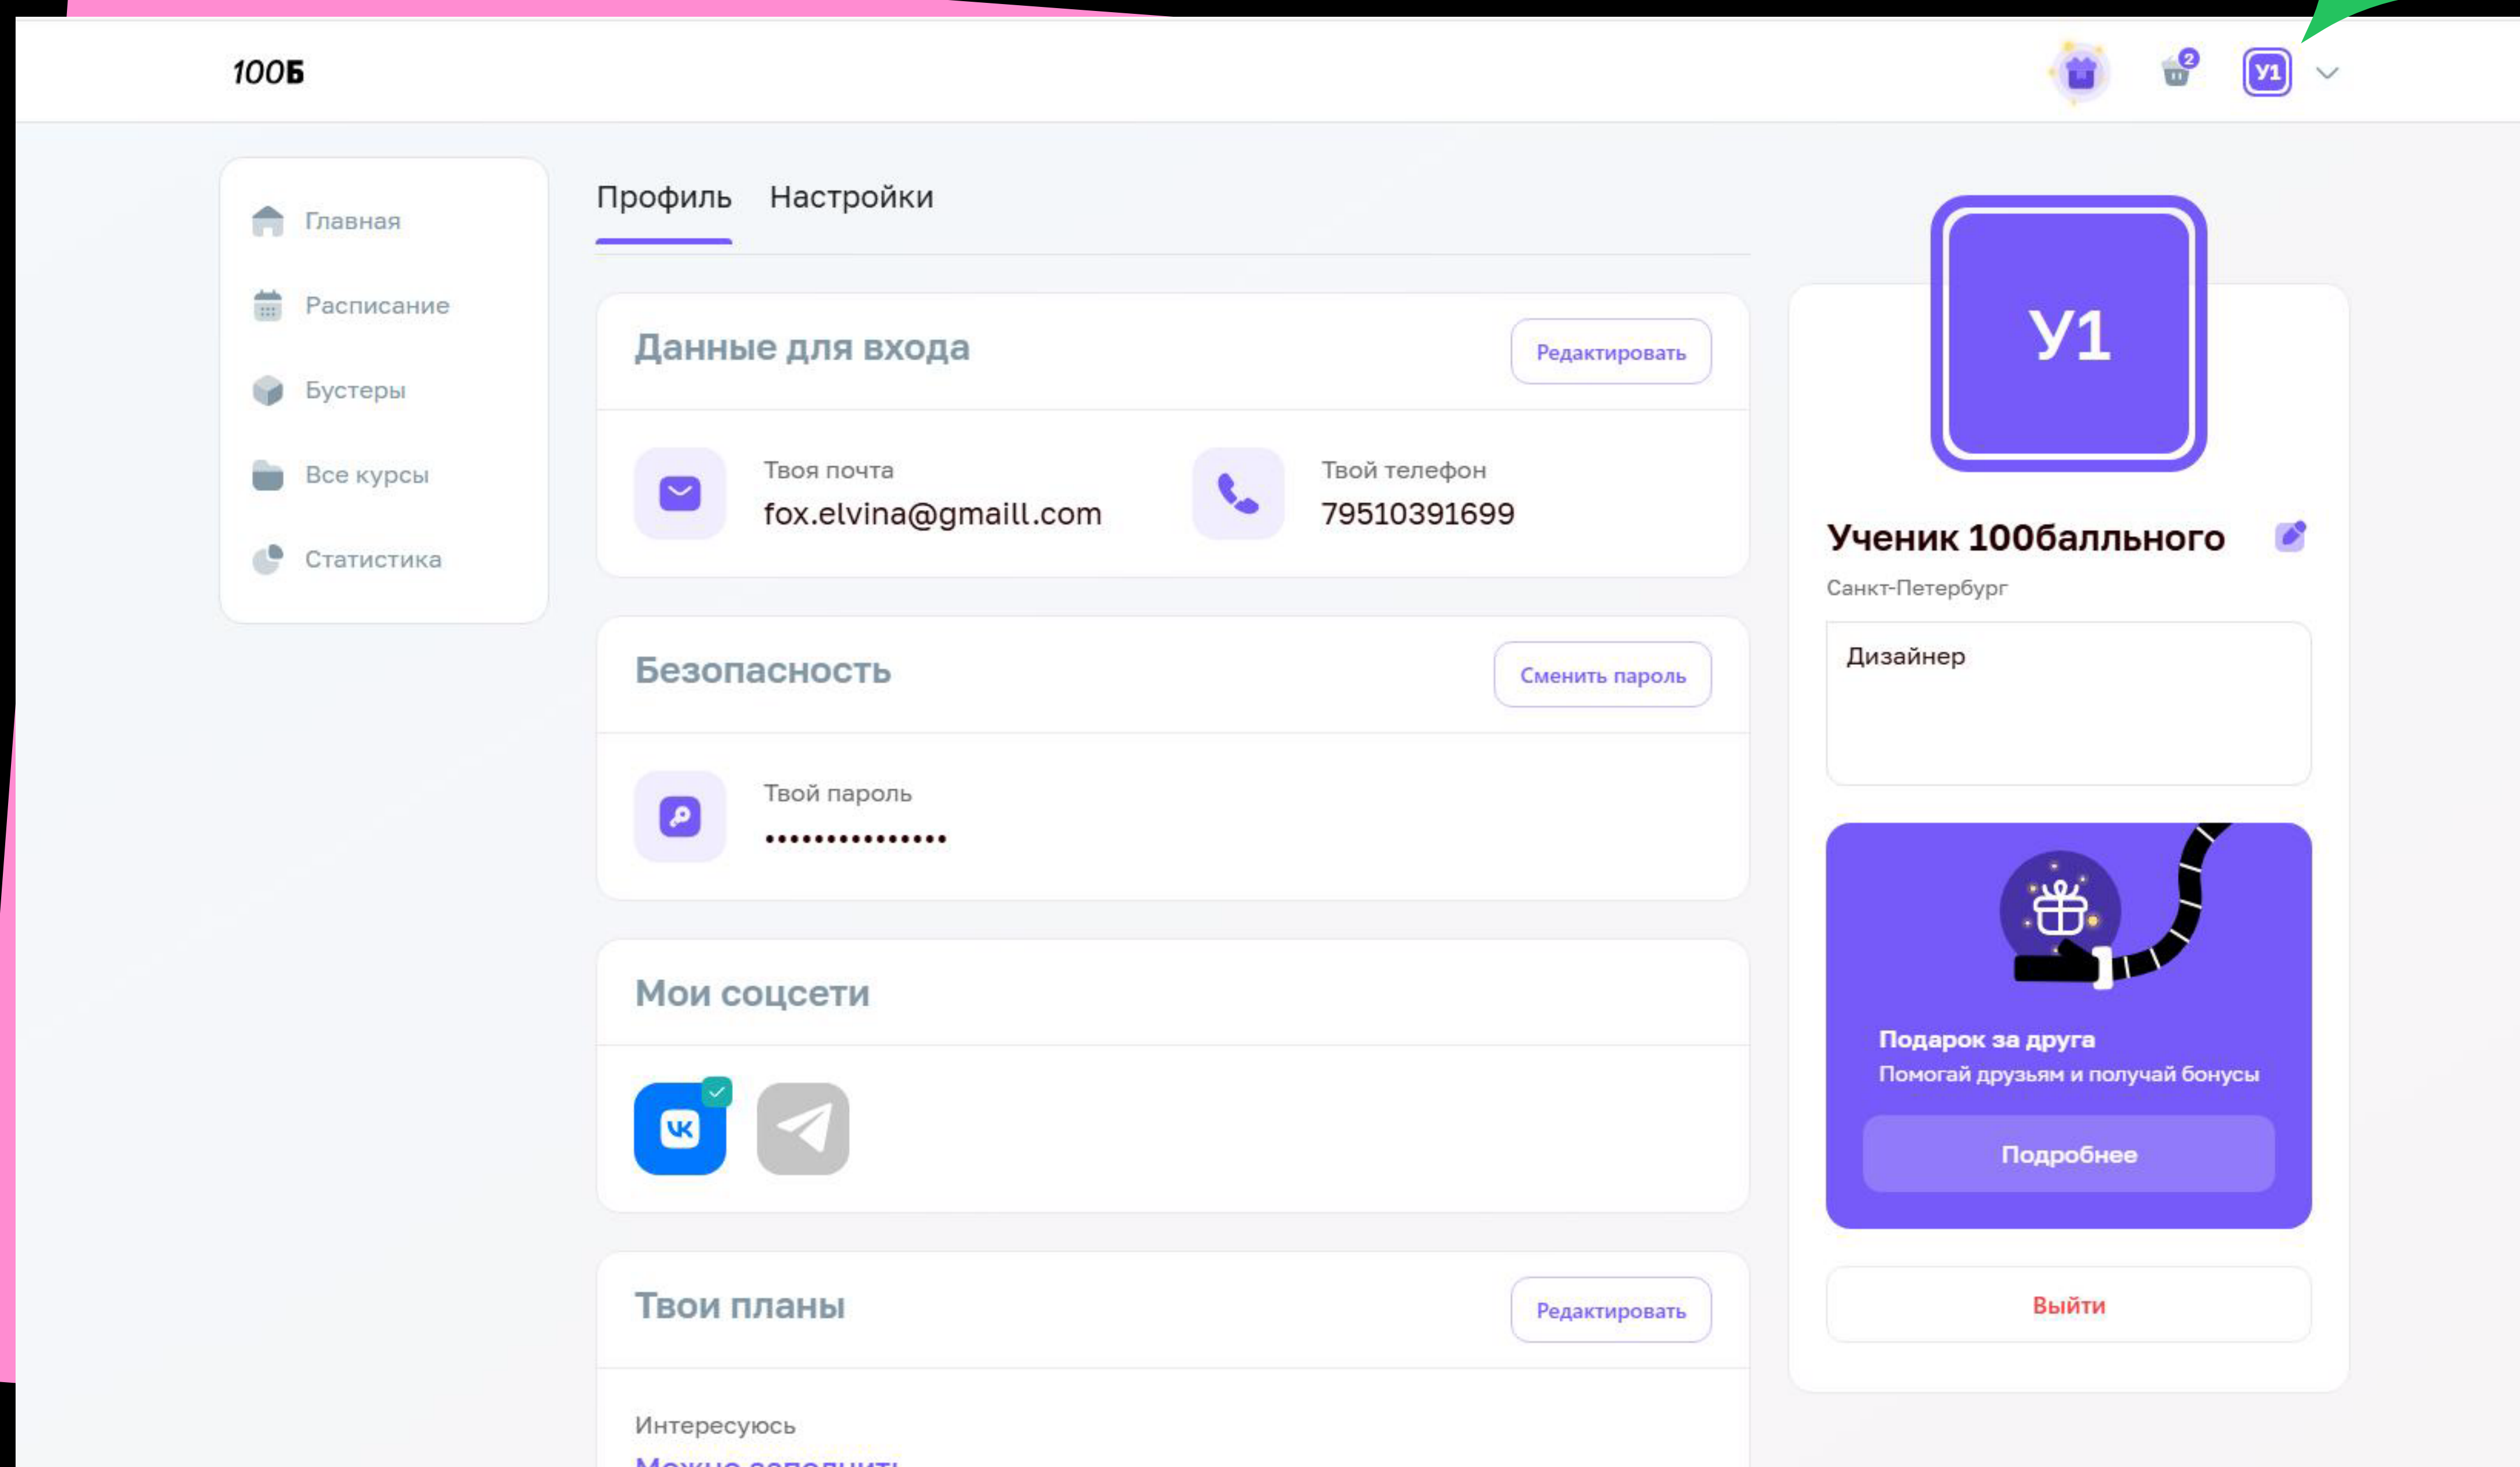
100Б

2

У1

Главная

Расписание

Бустеры

Все курсы

Статистика

Профиль Настройки

Данные для входа

Редактировать

Твоя почта
fox.elvina@gmaill.com

Твой телефон
79510391699

Безопасность

Сменить пароль

Твой пароль
•••••••••••••••

Мои соцсети

Твои планы

Редактировать

Интересуюсь
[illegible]

У1

Ученик 100балльного

Санкт-Петербург

Дизайнер

Подарок за друга
Помогай друзьям и получай бонусы

Подробнее

Выйти